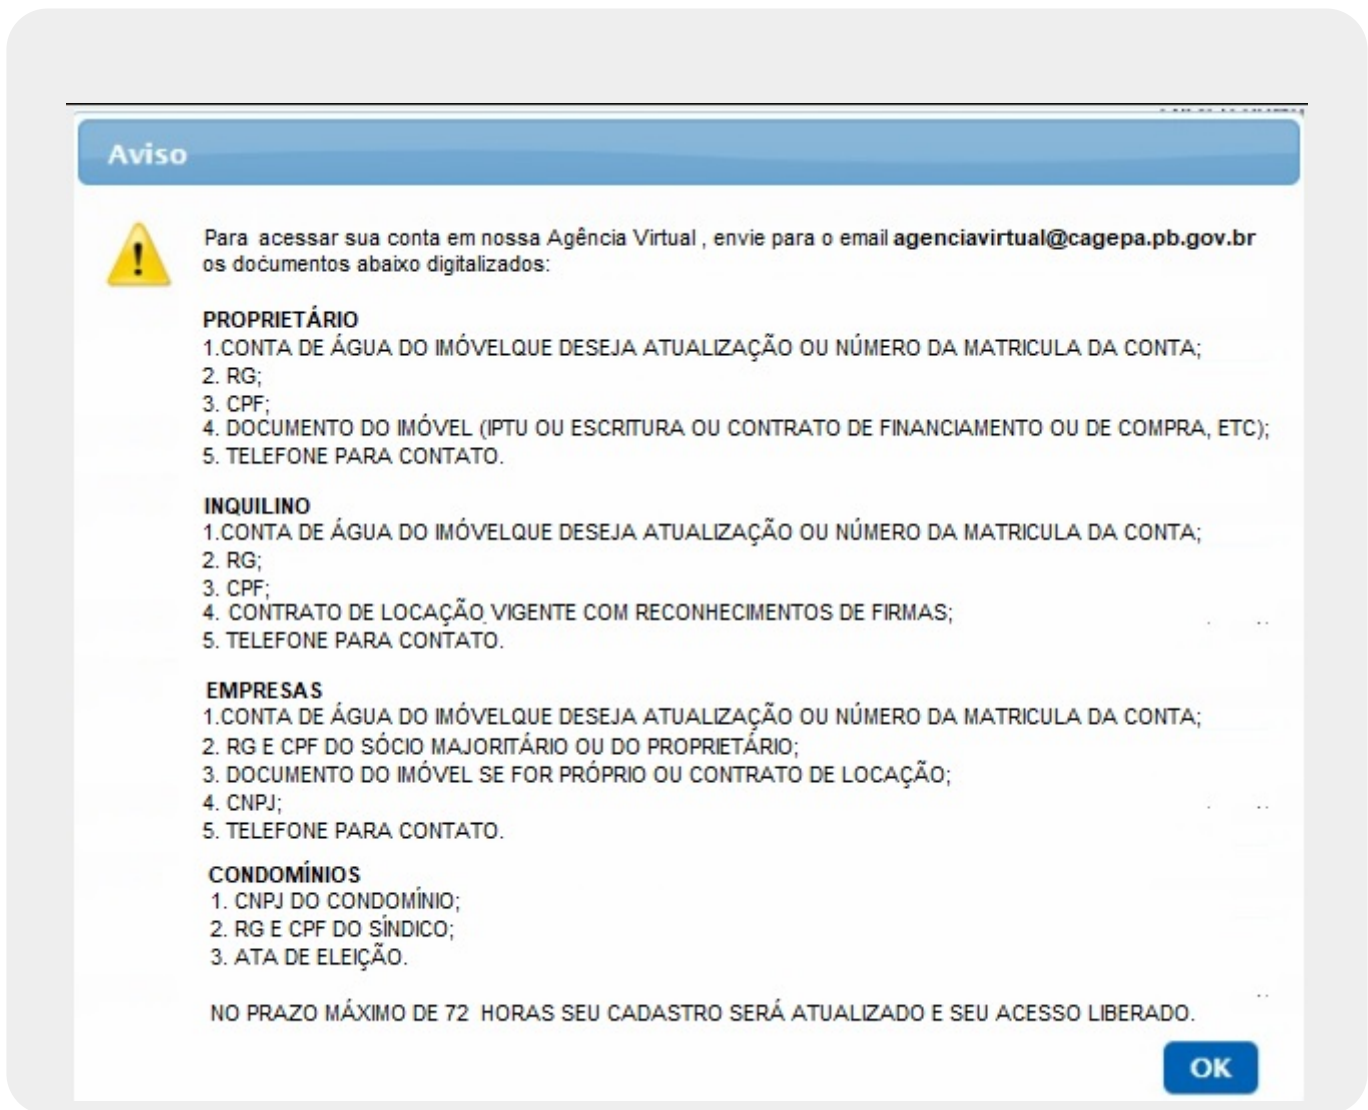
Aviso

Para acessar sua conta em nossa Agência Virtual , envie para o email **agenciavirtual@cagepa.pb.gov.br** os documentos abaixo digitalizados:

PROPRIETÁRIO
1.CONTA DE ÁGUA DO IMÓVELQUE DESEJA ATUALIZAÇÃO OU NÚMERO DA MATRICULA DA CONTA;
2. RG;
3. CPF;
4. DOCUMENTO DO IMÓVEL (IPTU OU ESCRITURA OU CONTRATO DE FINANCIAMENTO OU DE COMPRA, ETC);
5. TELEFONE PARA CONTATO.

INQUILINO
1.CONTA DE ÁGUA DO IMÓVELQUE DESEJA ATUALIZAÇÃO OU NÚMERO DA MATRICULA DA CONTA;
2. RG;
3. CPF;
4. CONTRATO DE LOCAÇÃO VIGENTE COM RECONHECIMENTOS DE FIRMAS;
5. TELEFONE PARA CONTATO.

EMPRESAS
1.CONTA DE ÁGUA DO IMÓVELQUE DESEJA ATUALIZAÇÃO OU NÚMERO DA MATRICULA DA CONTA;
2. RG E CPF DO SÓCIO MAJORITÁRIO OU DO PROPRIETÁRIO;
3. DOCUMENTO DO IMÓVEL SE FOR PRÓPRIO OU CONTRATO DE LOCAÇÃO;
4. CNPJ;
5. TELEFONE PARA CONTATO.

CONDOMÍNIOS
1. CNPJ DO CONDOMÍNIO;
2. RG E CPF DO SÍNDICO;
3. ATA DE ELEIÇÃO.

NO PRAZO MÁXIMO DE 72 HORAS SEU CADASTRO SERÁ ATUALIZADO E SEU ACESSO LIBERADO.

OK